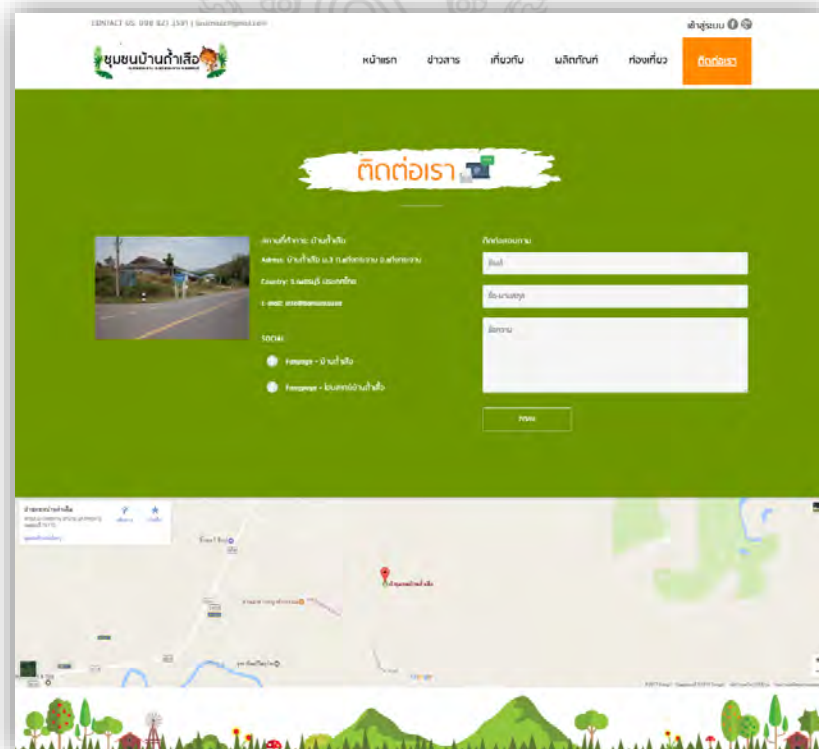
CONTACT US: 090 821 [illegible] | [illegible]@gmail.com

เข้าสู่ระบบ

ชุมชนบ้านถ้ำเสือ

หน้าแรก ข่าวสาร เกี่ยวกับ ผลิตภัณฑ์ ท่องเที่ยว ติดต่อเรา

ติดต่อเรา

สถานที่ทำการ: บ้านถ้ำเสือ

Adress: บ้านถ้ำเสือ ม.3 ต.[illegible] อ.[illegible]

Country: จ.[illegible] ประเทศไทย

E-mail: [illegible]

SOCIAL

Fanpage - บ้านถ้ำเสือ

Fanpage - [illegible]บ้านถ้ำเสือ

ติดต่อสอบถาม

ชื่อ

ชื่อ-นามสกุล

ข้อความ

ส่ง

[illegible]

ชุมชนบ้านถ้ำเสือ